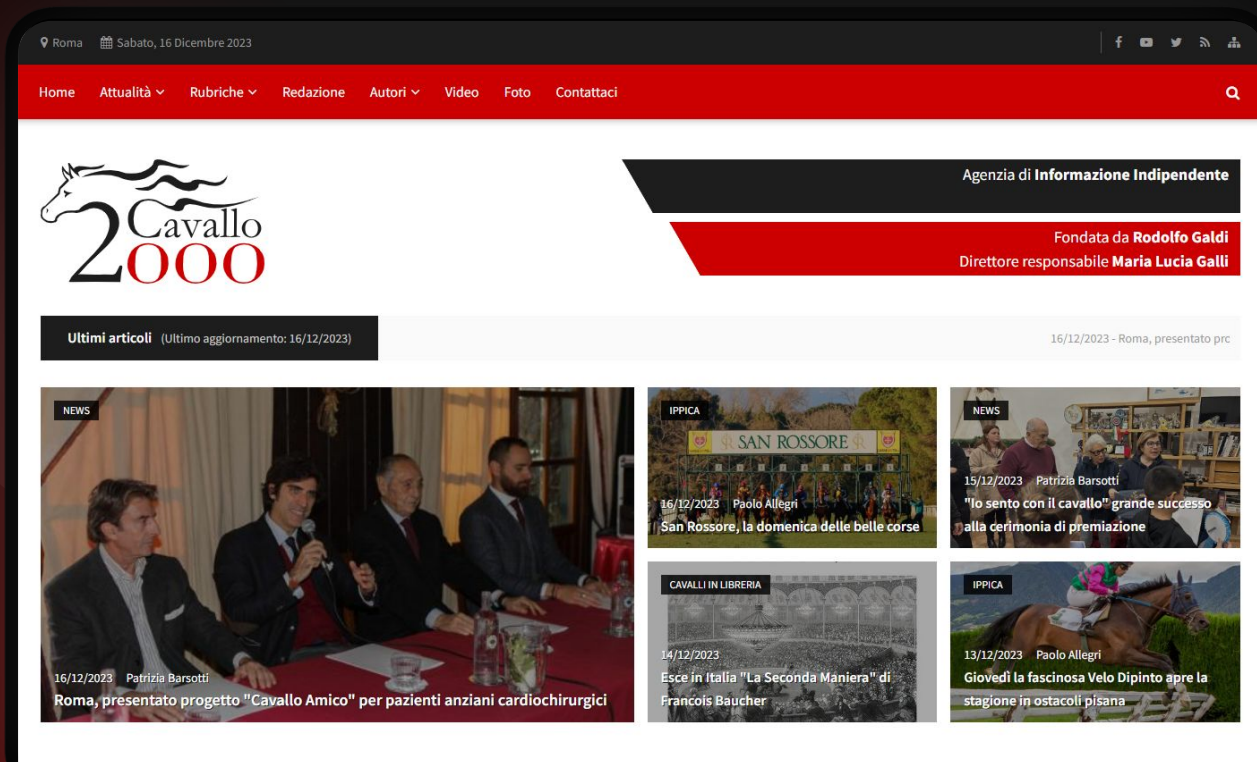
Roma Sabato, 16 Dicembre 2023

Home Attualità Rubriche Redazione Autori Video Foto Contattaci

Cavallo 2000

Agenzia di **Informazione Indipendente**

Fondata da **Rodolfo Galdi**
Direttore responsabile **Maria Lucia Galli**

**Ultimi articoli** (Ultimo aggiornamento: 16/12/2023)

16/12/2023 - Roma, presentato prc

NEWS
16/12/2023 Patrizia Barsotti
Roma, presentato progetto "Cavallo Amico" per pazienti anziani cardiochirurgici

IPPICA
SAN ROSSORE
16/12/2023 Paolo Allegri
San Rossore, la domenica delle belle corse

NEWS
15/12/2023 Patrizia Barsotti
"Io sento con il cavallo" grande successo alla cerimonia di premiazione

CAVALLI IN LIBRERIA
14/12/2023
Esce in Italia "La Seconda Maniera" di Francois Baucher

IPPICA
13/12/2023 Paolo Allegri
Giovedì la fascinosa Velo Dipinto apre la stagione in ostacoli pisana